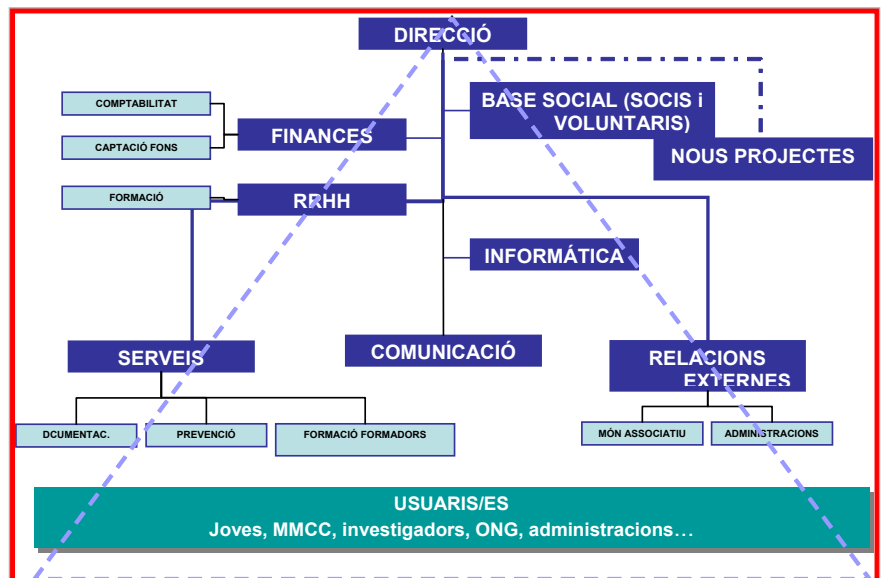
DIRECCIÓ

COMPTABILITAT

CAPTACIÓ FONS

FINANCES

BASE SOCIAL (SOCIS i VOLUNTARIS)

NOUS PROJECTES

FORMACIÓ

RRHH

INFORMÁTICA

COMUNICACIÓ

SERVEIS

RELACIONS EXTERNES

DCUMENTAC.

PREVENCIÓ

FORMACIÓ FORMADORS

MÓN ASSOCIATIU

ADMINISTRACIONS

USUARIS/ES
Joves, MMCC, investigadors, ONG, administracions…